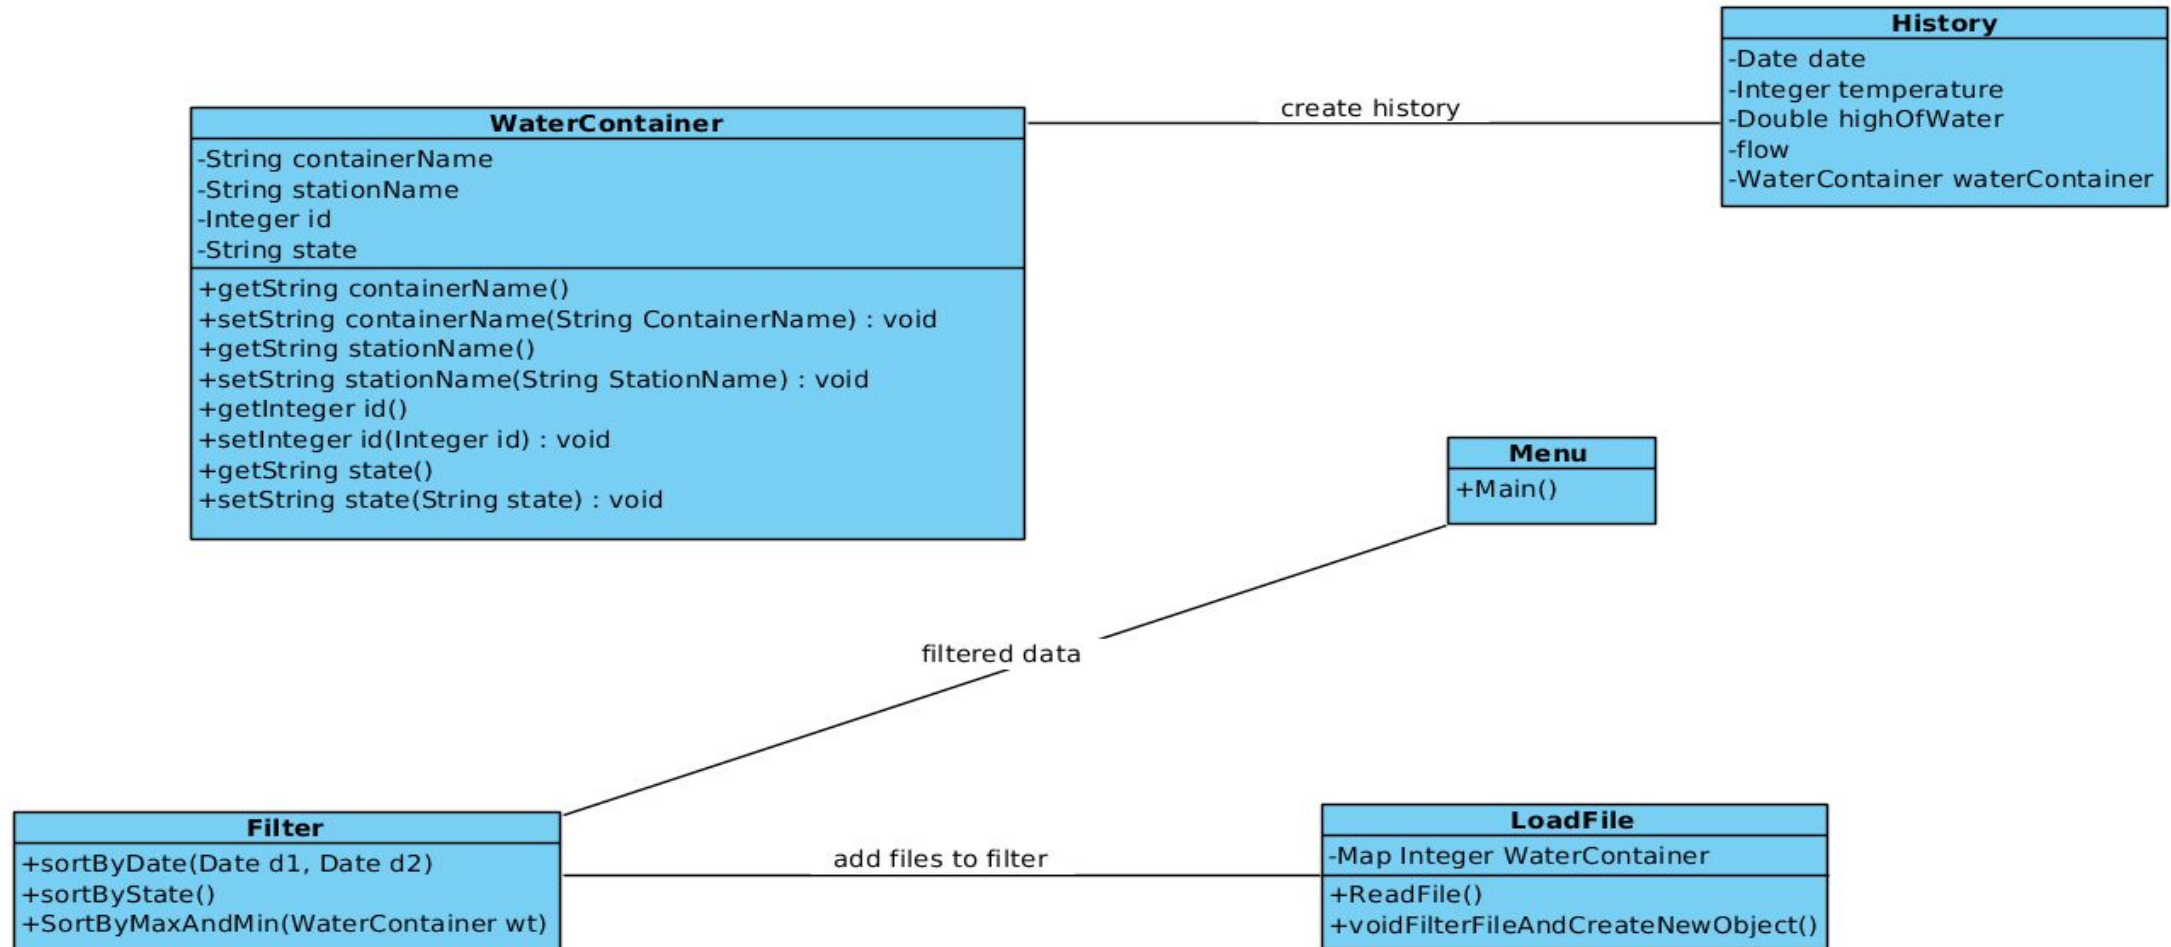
History
-Date date
-Integer temperature
-Double highOfWater
-flow
-WaterContainer waterContainer

create history

WaterContainer
-String containerName
-String stationName
-Integer id
-String state
+getString containerName()
+setString containerName(String ContainerName) : void
+getString stationName()
+setString stationName(String StationName) : void
+getInteger id()
+setInteger id(Integer id) : void
+getString state()
+setString state(String state) : void

Menu
+Main()

filtered data

Filter
+sortByDate(Date d1, Date d2)
+sortByState()
+SortByMaxAndMin(WaterContainer wt)

add files to filter

LoadFile
-Map Integer WaterContainer
+ReadFile()
+voidFilterFileAndCreateNewObject()